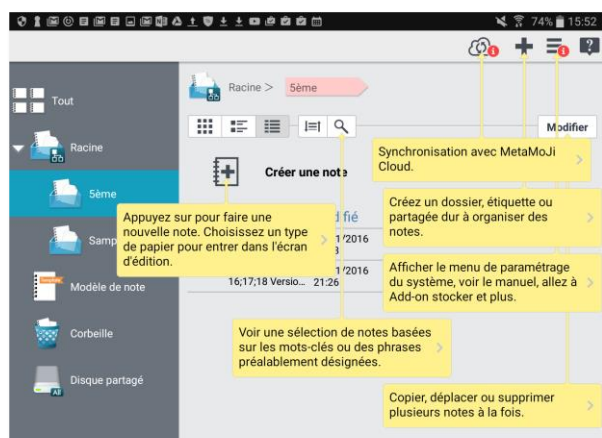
74% 15:52

Tout

Racine

5ème

Samp

Modèle de note

Corbeille

Disque partagé

Racine > 5ème

Modifier

Créer une note

Synchronisation avec MetaMoJi Cloud.

Créez un dossier, étiquette ou partagée dur à organiser des notes.

Appuyez sur pour faire une nouvelle note. Choisissez un type de papier pour entrer dans l'écran d'édition.

d fié

1/2016

1/2016

16;17;18 Versio... 21:26

Afficher le menu de paramétrage du système, voir le manuel, allez à Add-on stocker et plus.

Voir une sélection de notes basées sur les mots-clés ou des phrases préalablement désignées.

Copier, déplacer ou supprimer plusieurs notes à la fois.